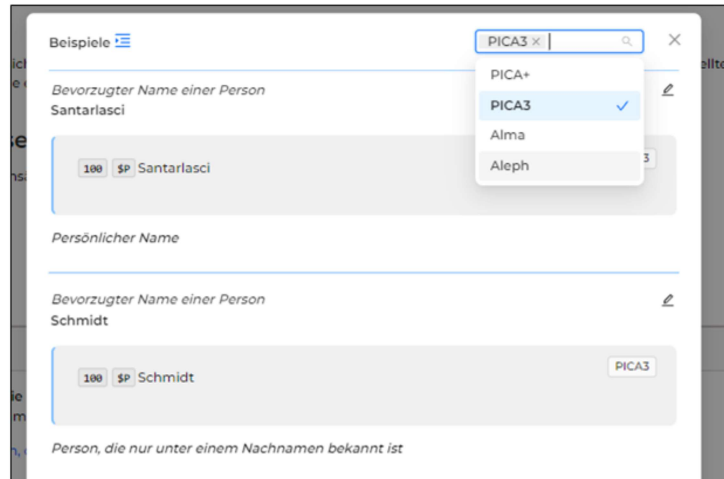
Beispiele

PICA3 ×

PICA+
PICA3 ✓
Alma
Aleph

Bevorzugter Name einer Person
Santarlasci

100 $P Santarlasci

Persönlicher Name

Bevorzugter Name einer Person
Schmidt

100 $P Schmidt

PICA3

Person, die nur unter einem Nachnamen bekannt ist